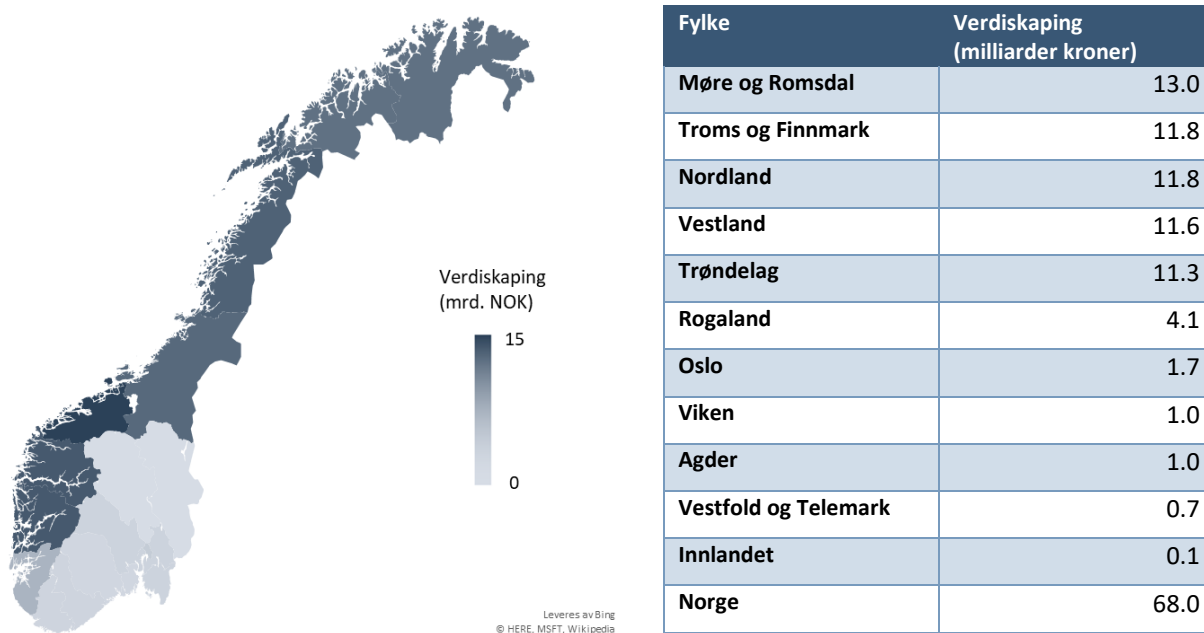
Verdiskaping (mrd. NOK)

15

0

Leveres av Bing
© HERE, MSFT, Wikipedia

| Fylke | Verdiskaping (milliarder kroner) |
|---|---|
| Møre og Romsdal | 13.0 |
| Troms og Finnmark | 11.8 |
| Nordland | 11.8 |
| Vestland | 11.6 |
| Trøndelag | 11.3 |
| Rogaland | 4.1 |
| Oslo | 1.7 |
| Viken | 1.0 |
| Agder | 1.0 |
| Vestfold og Telemark | 0.7 |
| Innlandet | 0.1 |
| Norge | 68.0 |